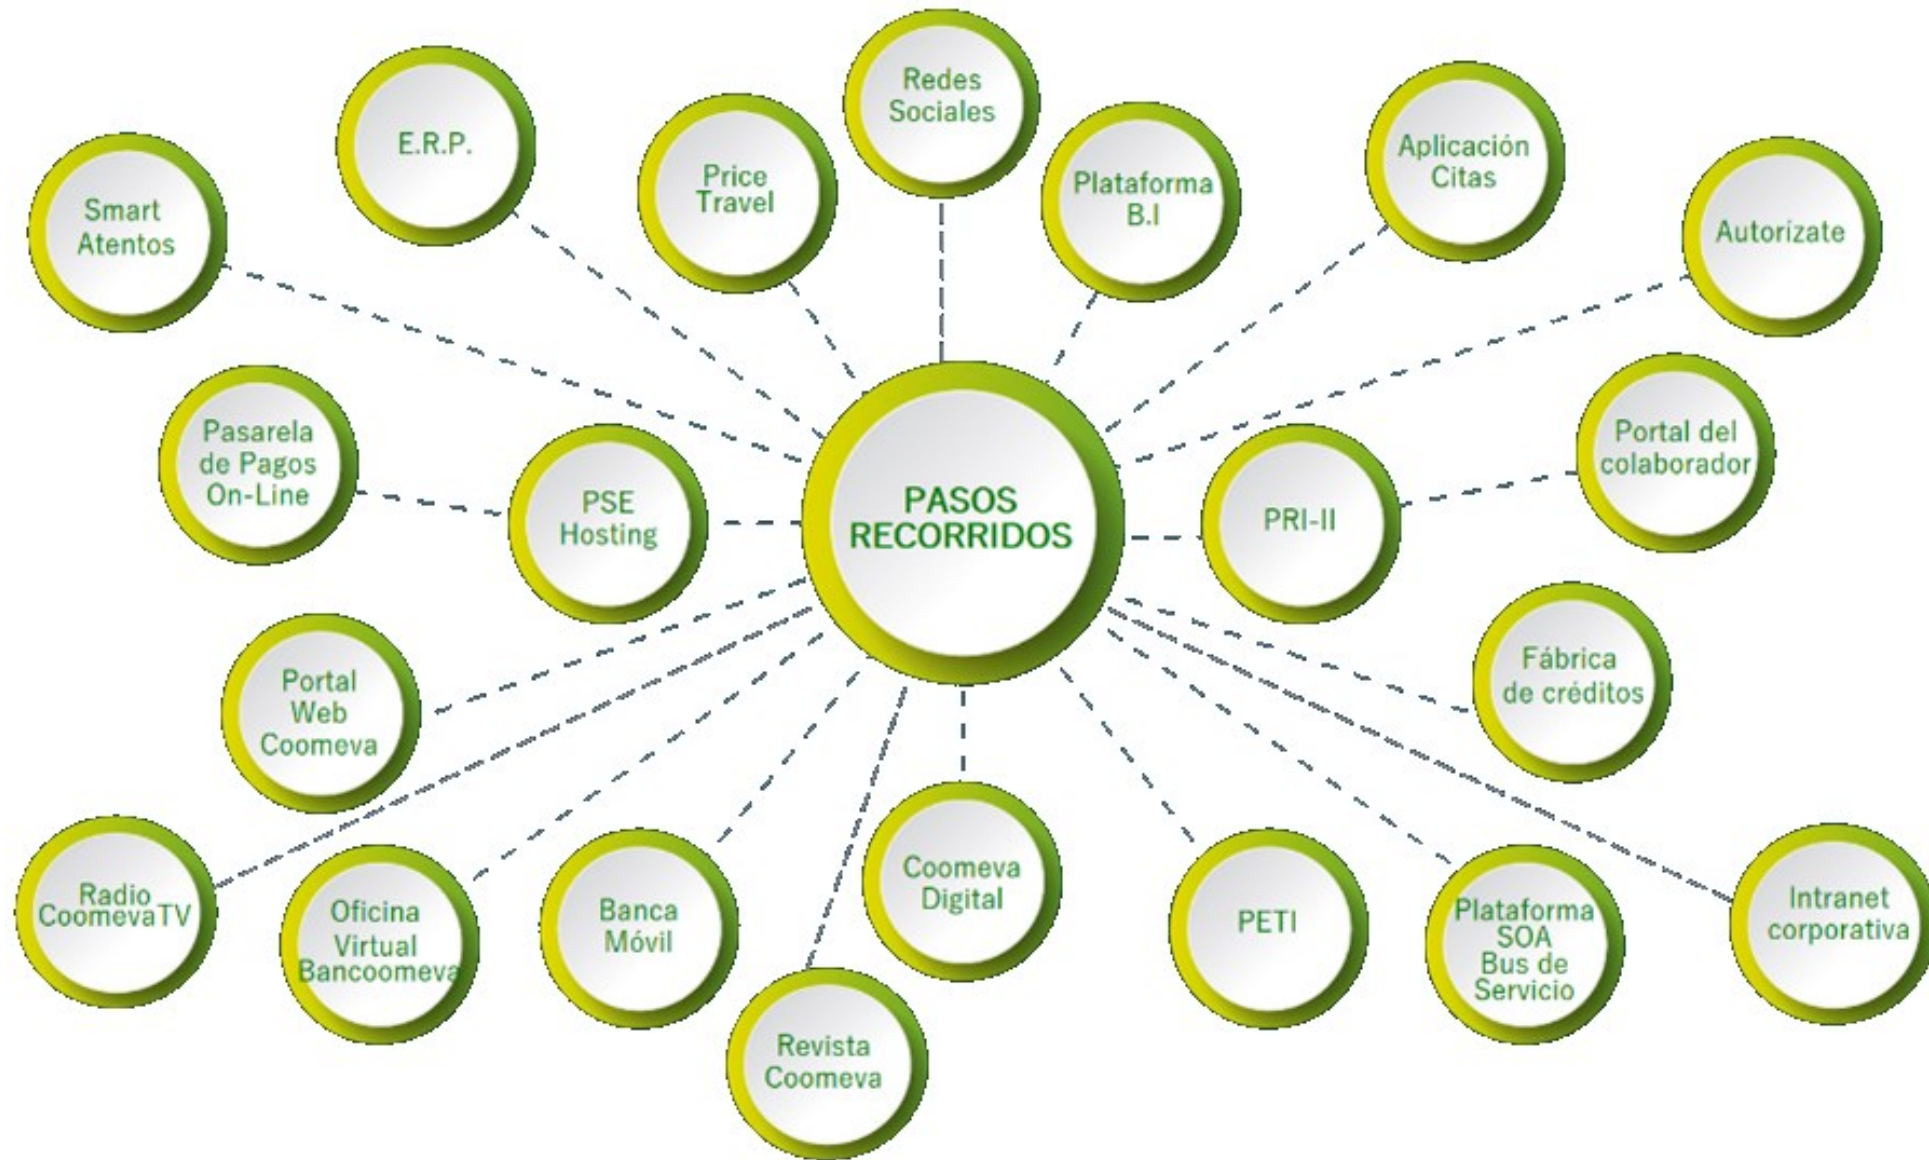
PASOS RECORRIDOS

Redes Sociales

E.R.P.

Price Travel

Plataforma B.I

Aplicación Citas

Smart Atentos

Autorízate

Pasarela de Pagos On-Line

PSE Hosting

PRI-II

Portal del colaborador

Fábrica de créditos

Portal Web Coomeva

Radio CoomevaTV

Oficina Virtual Bancoomeva

Banca Móvil

Coomeva Digital

PETI

Plataforma SOA Bus de Servicio

Intranet corporativa

Revista Coomeva